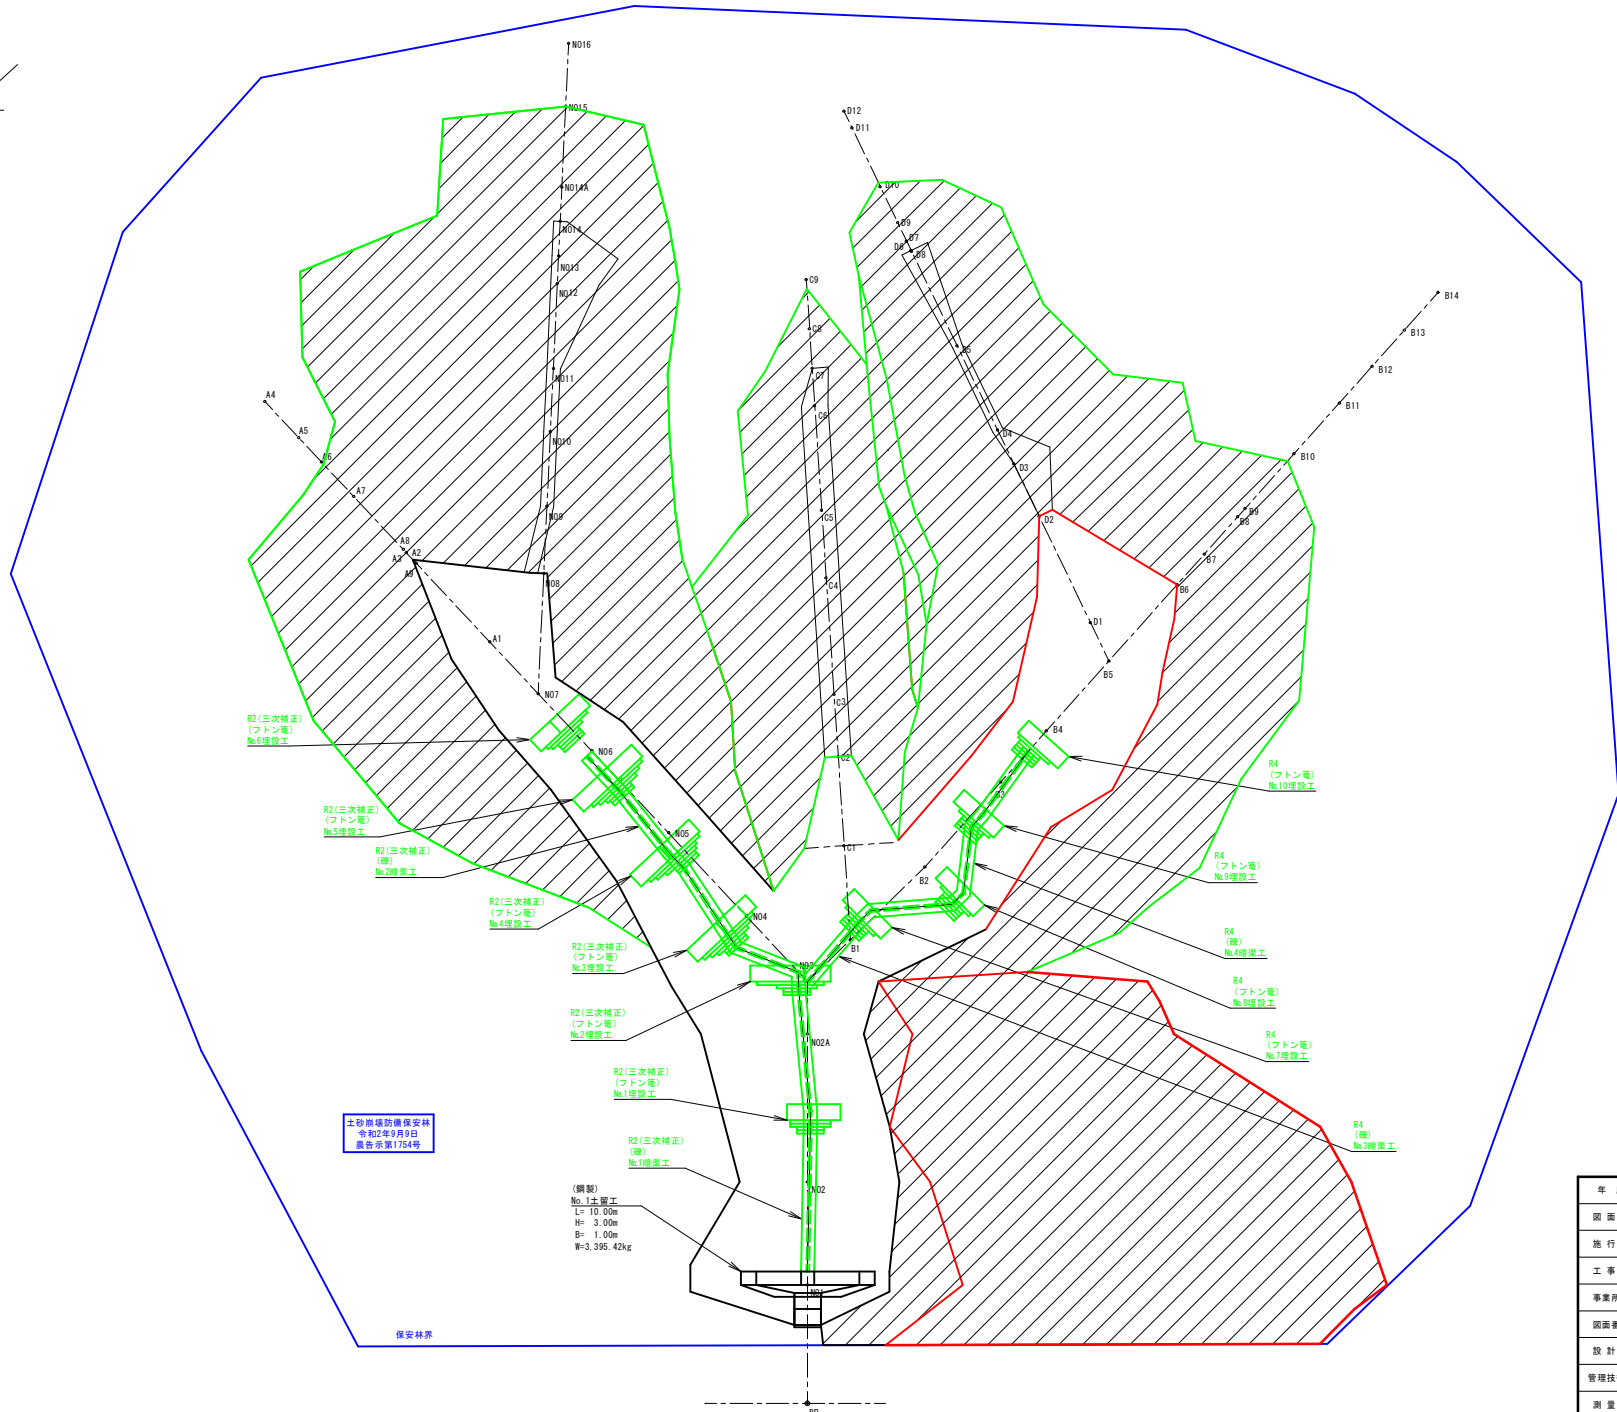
NO16
NO15
NO14A
NO14
NO13
NO12
NO11
NO10
NO9
NO8
NO7
NO6
NO5
NO4
NO3
NO2A
NO2
NO1
D12
D11
D10
D9
D7
D6
D8
D5
D4
D3
D2
D1
C9
C8
C7
C6
C5
C4
C3
C2
C1
B14
B13
B12
B11
B10
B9
B8
B7
B6
B5
B4
B3
B2
B1
A4
A5
A6
A7
A8
A2
A3
A9
A1

R2(三次補正)
(フトン篭)
No.6埋設工

R2(三次補正)
(フトン篭)
No.5埋設工

R2(三次補正)
(礫)
No.2暗渠工

R2(三次補正)
(フトン篭)
No.4埋設工

R2(三次補正)
(フトン篭)
No.3埋設工

R2(三次補正)
(フトン篭)
No.2埋設工

R2(三次補正)
(フトン篭)
No.1埋設工

R2(三次補正)
(礫)
No.1暗渠工

(鋼製)
No.1土留工
L= 10.00m
H= 3.00m
B= 1.00m
W=3,395.42kg

R4
(フトン篭)
No.10埋設工

R4
(フトン篭)
No.9埋設工

R4
(礫)
No.4暗渠工

R4
(フトン篭)
No.8埋設工

R4
(フトン篭)
No.7埋設工

R4
(礫)
No.3暗渠工

土砂崩壊防備保安林
令和2年9月9日
農告示第1754号

保安林界

年
図 面
施 行
工 事
事業所
図面番
設 計
管理技
測 量